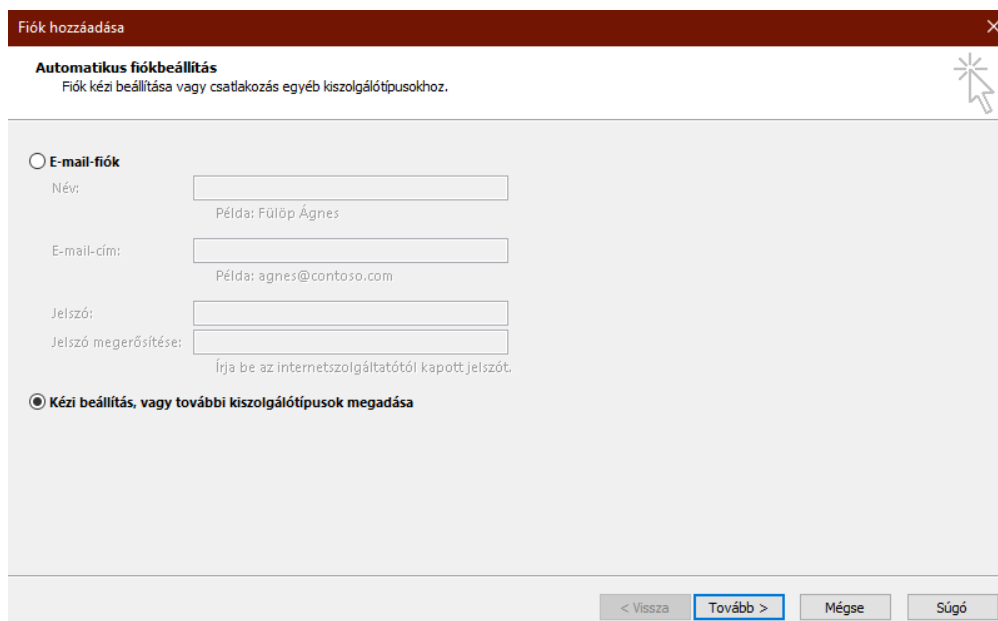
Fiók hozzáadása

Automatikus fiókbeállítás
Fiók kézi beállítása vagy csatlakozás egyéb kiszolgálótípusokhoz.

E-mail-fiók

Név:
Példa: Fülöp Ágnes

E-mail-cím:
Példa: agnes@contoso.com

Jelszó:
Jelszó megerősítése:
Írja be az internetszolgáltatótól kapott jelszót.

Kézi beállítás, vagy további kiszolgálótípusok megadása

< Vissza
Tovább >
Mégse
Súgó